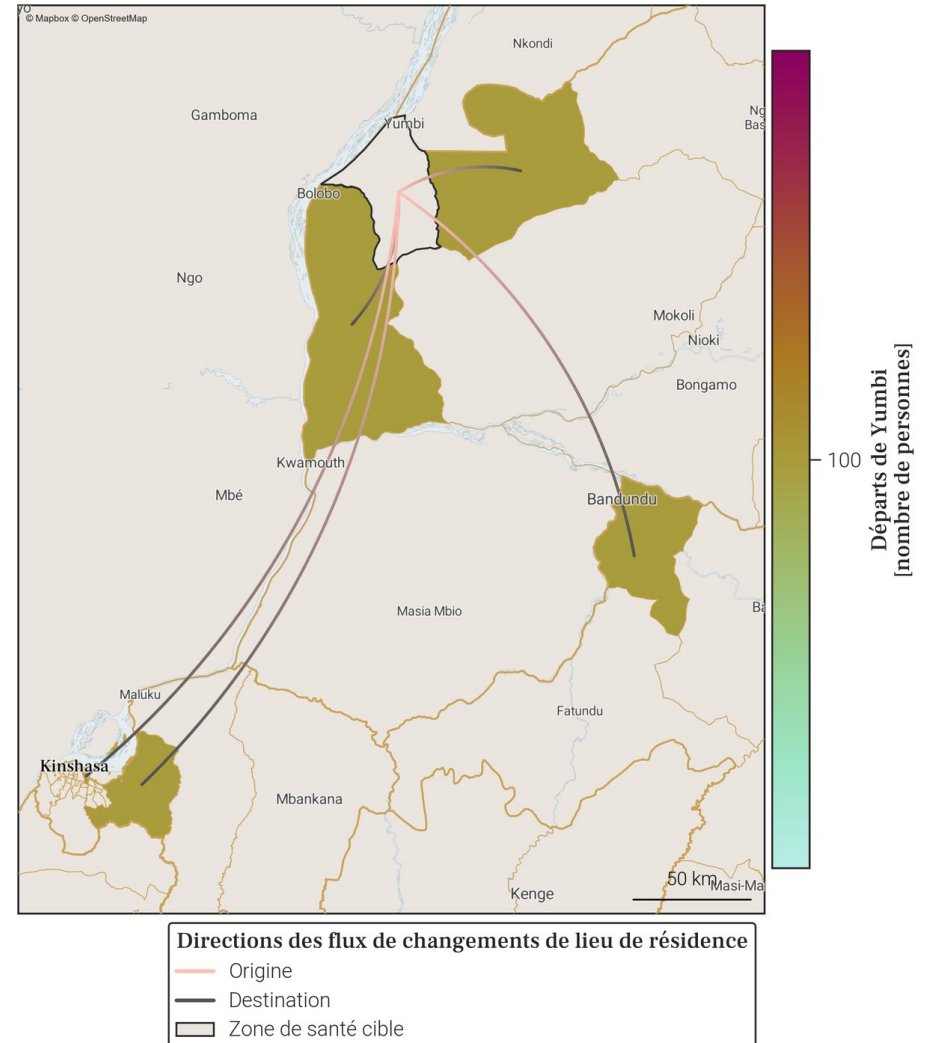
yo
© Mapbox © OpenStreetMap

Nkondi
Gamboma
Yumbi
Ng
Bas
Bolobo
Ngo
Mokoli
Nioki
Bongamo
Kwamouth
Mbé
Bandundu
Masia Mbio
Ba
Maluku
Fatundu
Kinshasa
Mbankana
Kenge
50 km
Masi-Ma

100
Départs de Yumbi
[nombre de personnes]

Directions des flux de changements de lieu de résidence
Origine
Destination
Zone de santé cible